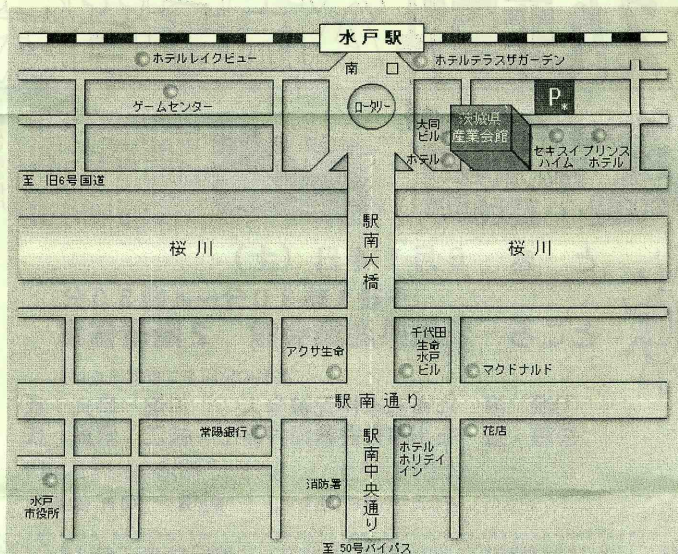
水戸駅

ホテルレイクビュー

南 □

ホテルテラスザガーデン

P

ゲームセンター

ロータリー

大同ビル

茨城県産業会館

ホテル

セキスイハイム

プリンスホテル

至 旧6号国道

駅南大橋

桜川

桜川

千代田生命水戸ビル

アクサ生命

マクドナルド

駅南通り

常陽銀行

駅南中央通り

ホテルホリデイイン

花店

消防署

水戸市役所

至 50号バイパス